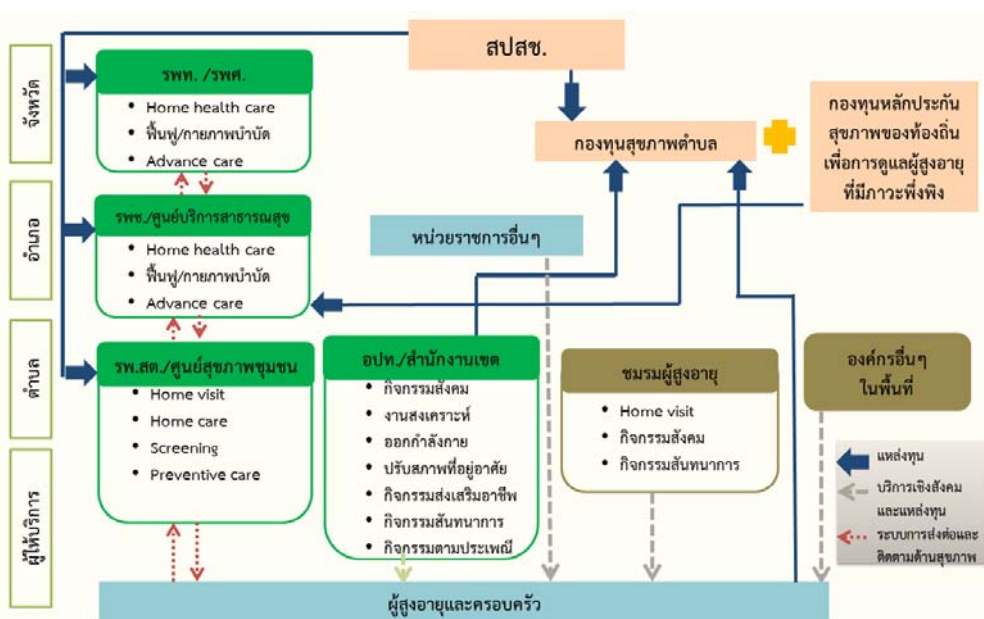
จังหวัด

อำเภอ

ตำบล

ผู้ให้บริการ

สปสช.

รพท. /รพศ.
• Home health care
• ฟื้นฟู/กายภาพบำบัด
• Advance care

กองทุนสุขภาพตำบล

กองทุนหลักประกันสุขภาพของท้องถิ่นเพื่อการดูแลผู้สูงอายุที่มีภาวะพึ่งพิง

รพช./ศูนย์บริการสาธารณสุข
• Home health care
• ฟื้นฟู/กายภาพบำบัด
• Advance care

หน่วยราชการอื่นๆ

รพ.สต./ศูนย์สุขภาพชุมชน
• Home visit
• Home care
• Screening
• Preventive care

อปท./สำนักงานเขต
• กิจกรรมสังคม
• งานสงเคราะห์
• ออกกำลังกาย
• ปรับสภาพที่อยู่อาศัย
• กิจกรรมส่งเสริมอาชีพ
• กิจกรรมสันทนาการ
• กิจกรรมตามประเพณี

ชมรมผู้สูงอายุ
• Home visit
• กิจกรรมสังคม
• กิจกรรมสันทนาการ

องค์กรอื่นๆ ในพื้นที่

แหล่งทุน
บริการเชิงสังคมและแหล่งทุน
ระบบการส่งต่อและติดตามด้านสุขภาพ

ผู้สูงอายุและครอบครัว